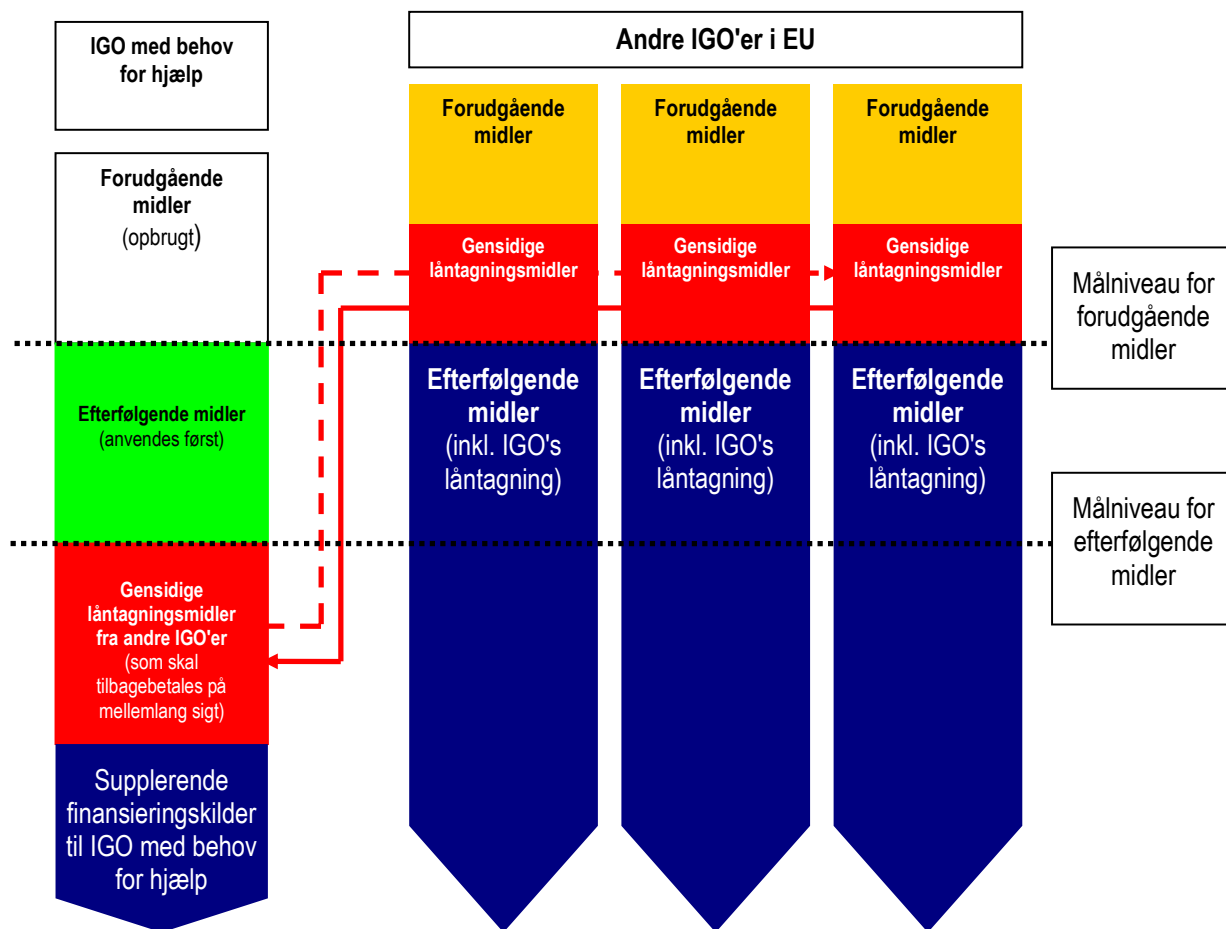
IGO med behov for hjælp

Andre IGO'er i EU

Forudgående midler

Forudgående midler

Forudgående midler

Forudgående midler (opbrugt)

Gensidige låntagningsmidler

Gensidige låntagningsmidler

Gensidige låntagningsmidler

Målniveau for forudgående midler

Efterfølgende midler (anvendes først)

Efterfølgende midler (inkl. IGO's låntagning)

Efterfølgende midler (inkl. IGO's låntagning)

Efterfølgende midler (inkl. IGO's låntagning)

Målniveau for efterfølgende midler

Gensidige låntagningsmidler fra andre IGO'er (som skal tilbagebetales på mellemlang sigt)

Supplerende finansieringskilder til IGO med behov for hjælp